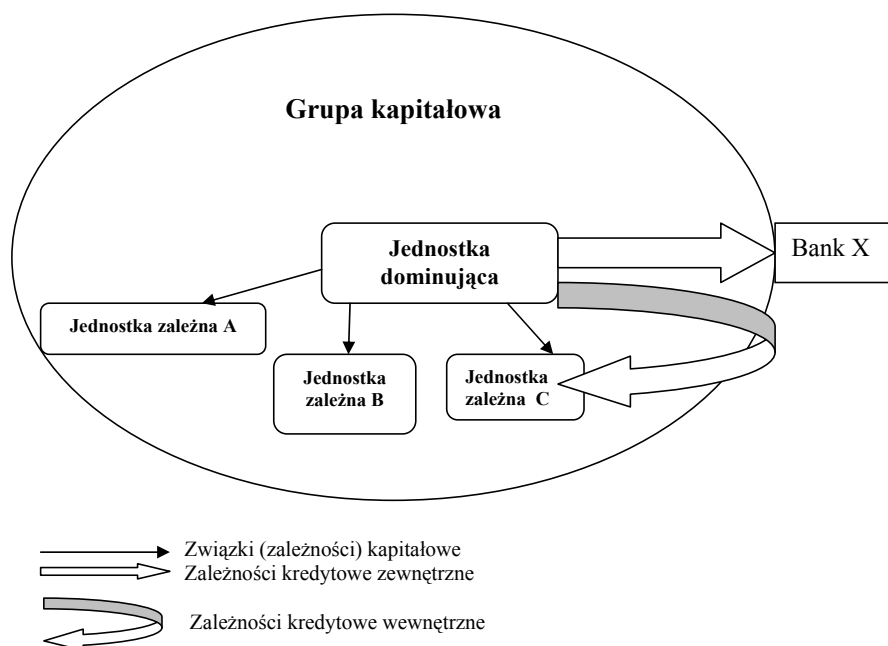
Grupa kapitałowa

Jednostka dominująca

Bank X

Jednostka zależna A

Jednostka zależna B

Jednostka zależna C

Związki (zależności) kapitałowe
Zależności kredytowe zewnętrzne

Zależności kredytowe wewnętrzne